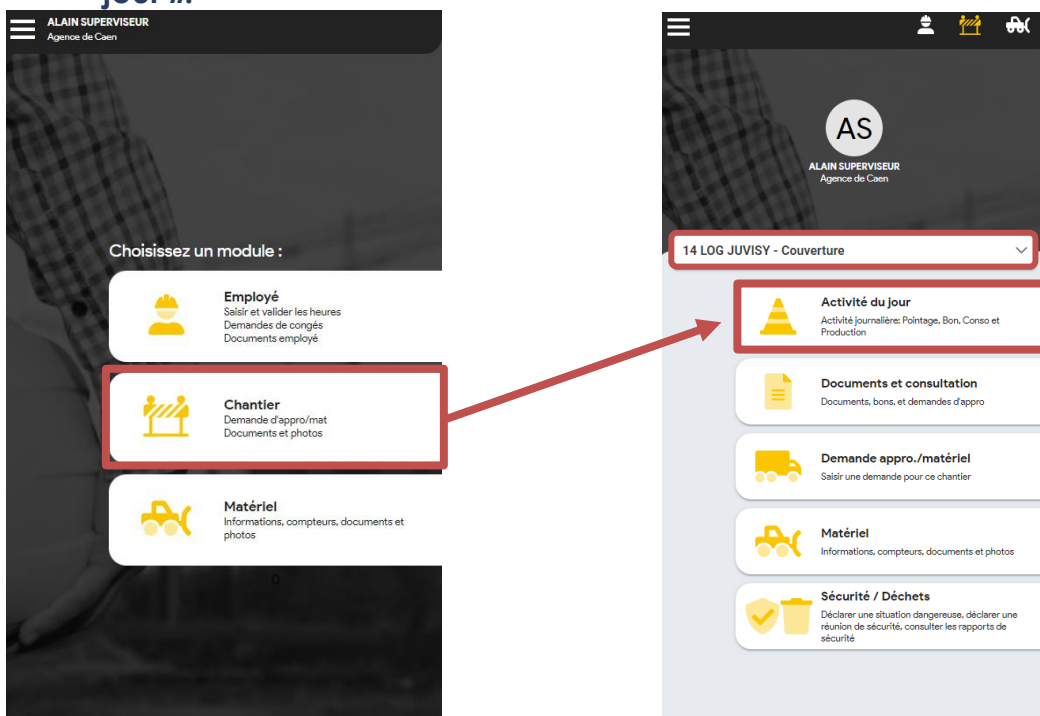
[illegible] jour ».

ALAIN SUPERVISEUR
Agence de Caen

Choisissez un module :

Employé
Saisir et valider les heures
Demandes de congés
Documents employé

Chantier
Demande d'appro/mat
Documents et photos

Matériel
Informations, compteurs, documents et photos

AS
ALAIN SUPERVISEUR
Agence de Caen

14 LOG JUVISY - Couverture

Activité du jour
Activité journalière: Pointage, Bon, Conso et Production

Documents et consultation
Documents, bons, et demandes d'appro

Demande appro./matériel
Saisir une demande pour ce chantier

Matériel
Informations, compteurs, documents et photos

Sécurité / Déchets
Déclarer une situation dangereuse, déclarer une réunion de sécurité, consulter les rapports de sécurité